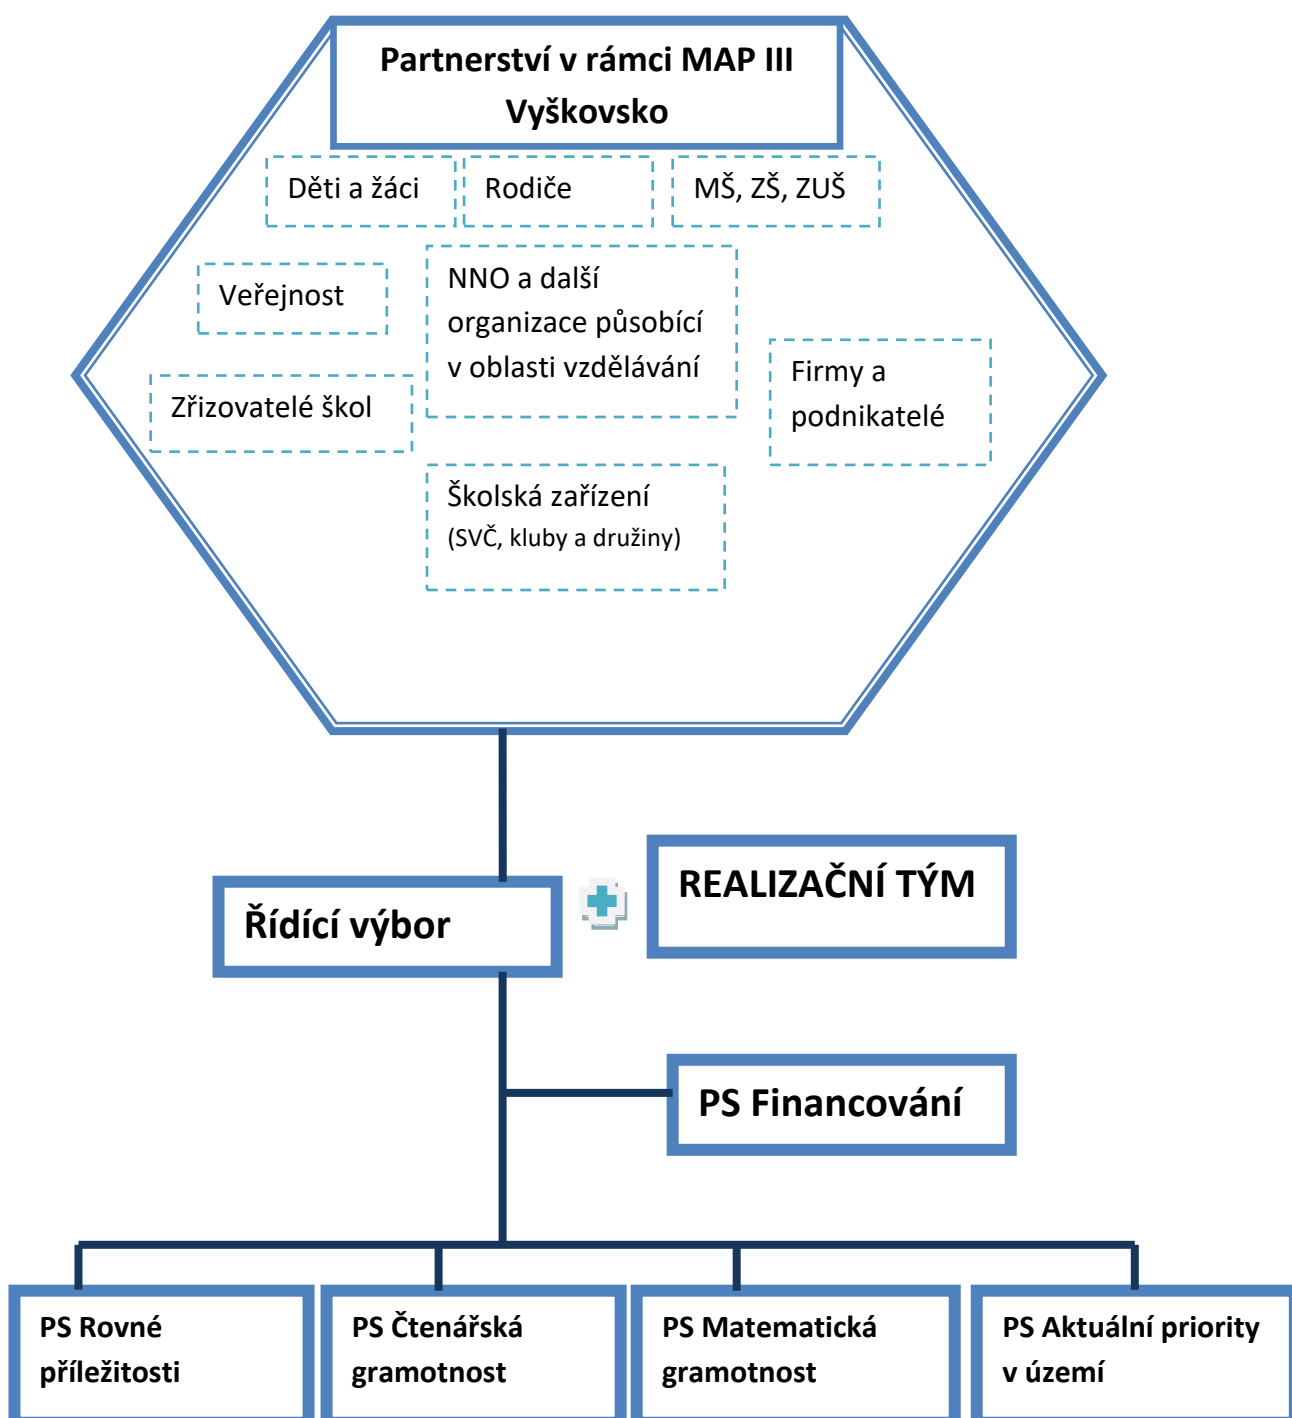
Partnerství v rámci MAP III Vyškovsko

Děti a žáci

Rodiče

MŠ, ZŠ, ZUŠ

Veřejnost

NNO a další organizace působící v oblasti vzdělávání

Firmy a podnikatelé

Zřizovatelé škol

Školská zařízení (SVČ, kluby a družiny)

Řídící výbor

REALIZAČNÍ TÝM

PS Financování

PS Rovné příležitosti

PS Čtenářská gramotnost

PS Matematická gramotnost

PS Aktuální priority v území